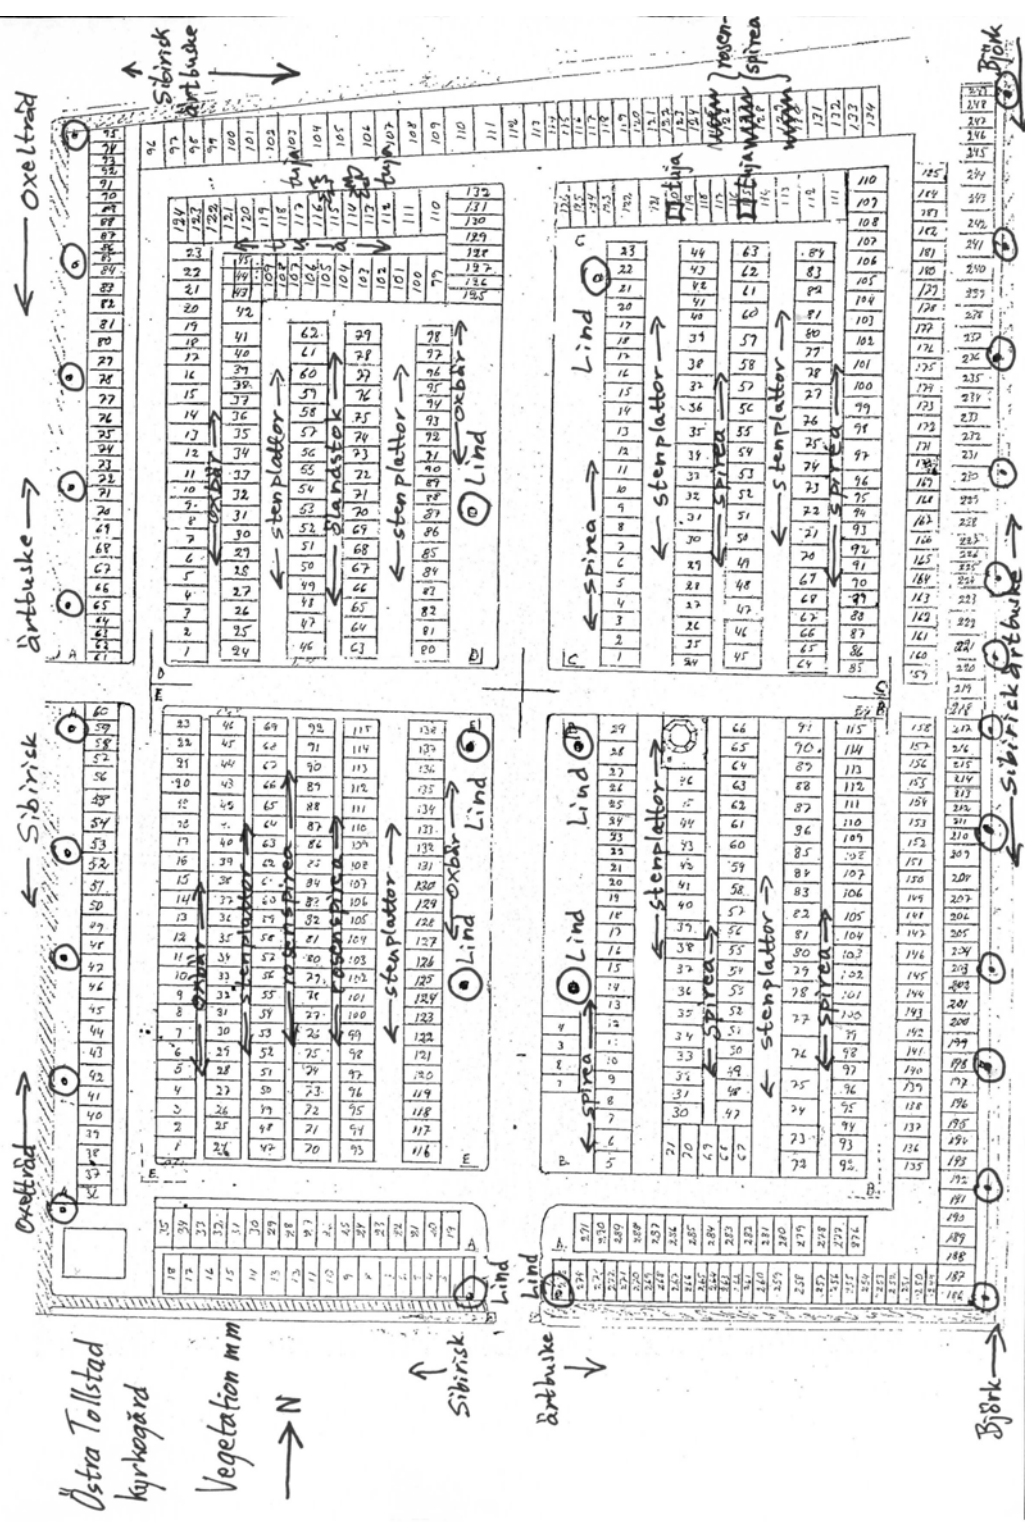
Östra Tollstad kyrkogård

Vegetation mm

→ N

← Oxeltråd

Sibirisk ärtbuske

ärtbuske →

← Sibirisk

Oxeltråd →

Sibirisk

ärtbuske

Lind

Lind

Lind

Lind

Lind

Lind

Lind

← stenplattor

← stenplattor

← stenplattor →

stenplattor →

← stenplattor

stenplattor →

← stenplattor

← sandsten

oxbär

oxbär

oxbär

oxbär

← spirea →

← spirea

spirea

spirea

rosenspirea

rosenspirea

spirea

tuja

tuja

tuja

tuja

rosenspirea

Björk

Björk

← Sibirisk ärtbuske

ärtbuske →

Björk →

A

B

C

D

E